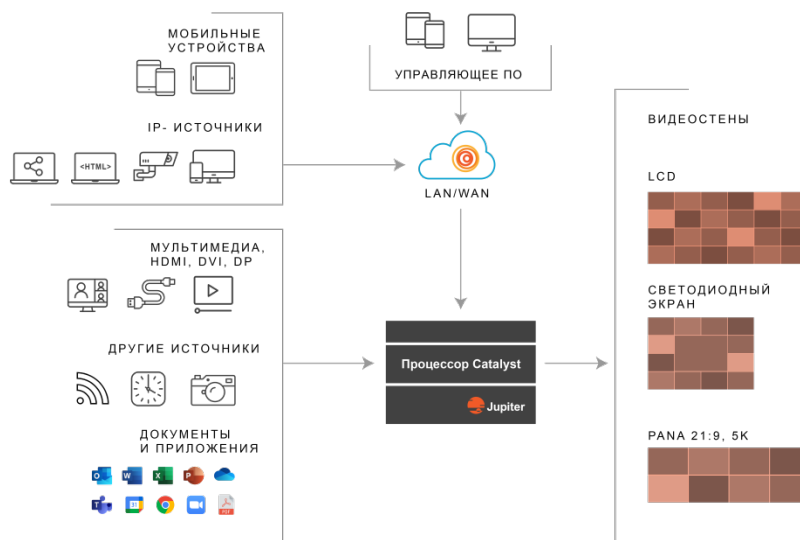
МОБИЛЬНЫЕ УСТРОЙСТВА

IP- ИСТОЧНИКИ

<HTML>

МУЛЬТИМЕДИА, HDMI, DVI, DP

ДРУГИЕ ИСТОЧНИКИ

ДОКУМЕНТЫ И ПРИЛОЖЕНИЯ

УПРАВЛЯЮЩЕЕ ПО

LAN/WAN

Процессор Catalyst

Jupiter

ВИДЕОСТЕНЫ

LCD

СВЕТОДИОДНЫЙ ЭКРАН

PANA 21:9, 5K